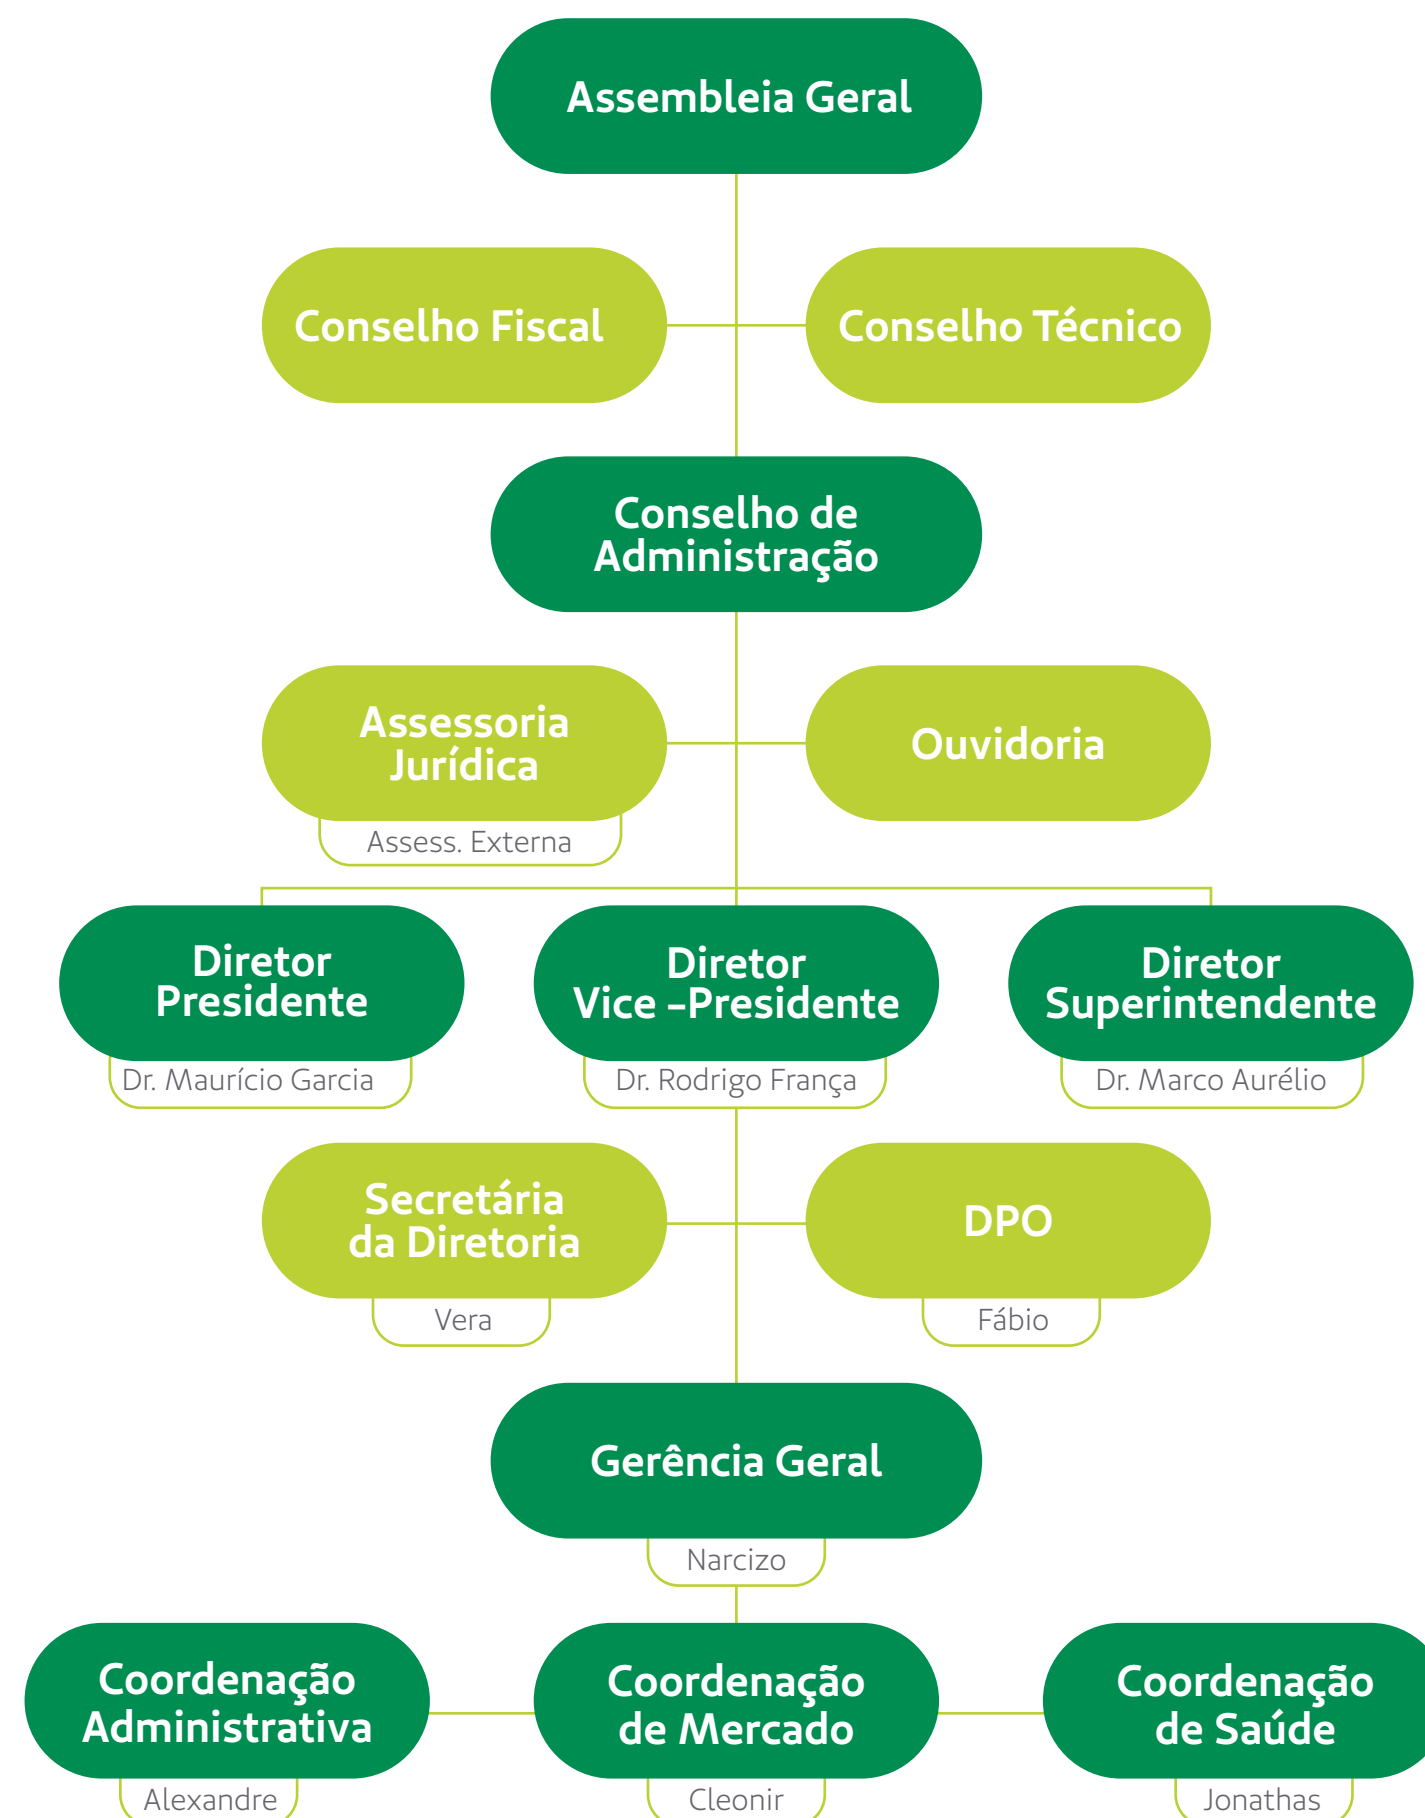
Assembleia Geral

Conselho Fiscal

Conselho Técnico

Conselho de Administração

Assessoria Jurídica

Assess. Externa

Ouvidoria

Diretor Presidente

Dr. Maurício Garcia

Diretor Vice –Presidente

Dr. Rodrigo França

Diretor Superintendente

Dr. Marco Aurélio

Secretária da Diretoria

Vera

DPO

Fábio

Gerência Geral

Narcizo

Coordenação Administrativa

Alexandre

Coordenação de Mercado

Cleonir

Coordenação de Saúde

Jonathas